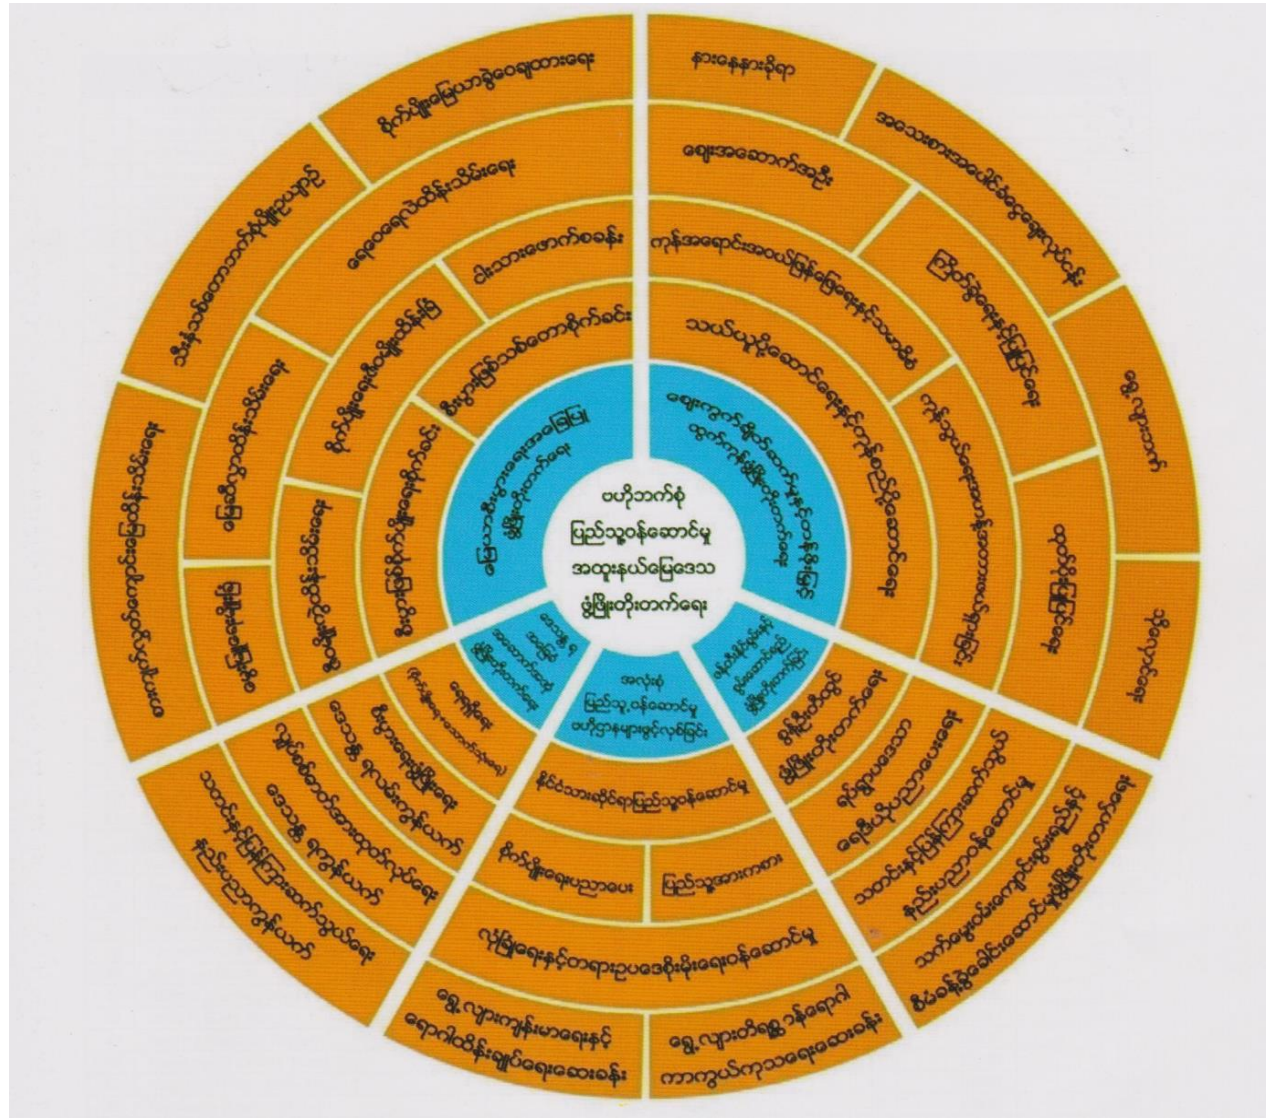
ဗဟိုဘက်စုံ
ပြည်သူ့ဝန်ဆောင်မှု
အထူးနယ်မြေဒေသ
ဖွံ့ဖြိုးတိုးတက်ရေး

မြေယာစီမံခန့်ခွဲရေး
ဖွံ့ဖြိုးတိုးတက်ရေး

ဈေးကွက်ချိတ်ဆက်မှုနှင့်
ထွက်ကုန်ဖွံ့ဖြိုးတိုးတက်ရေး

အလုံးစုံ
ပြည်သူ့ဝန်ဆောင်မှု
ဗဟိုဌာနများဖွင့်လှစ်ခြင်း

စိုက်ပျိုးရေးမြေယာခွဲဝေချထားရေး
ရေဝေရေလဲထိန်းသိမ်းရေး
ပါးသားဖောက်စနစ်
စီးပွားဖြစ်သစ်တောစိုက်ခင်း
သီးနှံသစ်တောအကာအကွယ်
မြေဩဇာထိန်းသိမ်းရေး
စိုက်ပျိုးရေးစီမံကိန်း
ဖွံ့ဖြိုးရေး
မြေပြင်တိုင်းတာရေး

နားနေနားခိုရာ
ဈေးအဆောက်အဦး
အဝေးပြေးလမ်းမကြီးများ
ကုန်အရောင်းအဝယ်ပြုလုပ်ရေး
သယ်ယူပို့ဆောင်ရေးနှင့်ဆက်သွယ်ရေး
ရွှေလျားဘက်
ကုန်သွယ်ရေးဖွံ့ဖြိုးတိုးတက်ရေး
ဒေသထွက်ကုန်
ဒေသလယ်ယာ

ဒေသန္တရ
အထောက်အကူပြု
ဖွံ့ဖြိုးတိုးတက်ရေး
ဒေသဖွံ့ဖြိုးရေး
စီးပွားရေးဖွံ့ဖြိုးရေး
ဒေသန္တရ ရာသီဥတုပြောင်းလဲမှု
လူမှုစီးပွားအလုပ်အကိုင်ရေး
ဒေသန္တရ ရာသီဥတုကာကွယ်
သဘာဝနှင့်ပြည့်စုံကြွယ်ဝရေး
နည်းပညာကွန်ယက်

လူမှုဘဝဖွံ့ဖြိုးမှု
ဝန်ဆောင်မှု
ဖွံ့ဖြိုးတိုးတက်ရေး
ကျေးလက်ဖွံ့ဖြိုး
ဖွံ့ဖြိုးတိုးတက်ရေး
ရပ်ရွာပဒေသာ
ရေပိုင်နည်းပညာပေးရေး
သဘာဝနှင့်ပြည့်စုံကြွယ်ဝရေး
နည်းပညာဝန်ဆောင်မှု
ဘက်စုံဖွံ့ဖြိုးရေး
စိမ်းလန်းစိုပြေရေးနှင့် ဖွံ့ဖြိုးတိုးတက်ရေး

နိုင်ငံသားဆိုင်ရာပြည်သူ့ဝန်ဆောင်မှု
စိုက်ပျိုးရေးပညာပေး
ပြည်သူ့အားကစား
လုံခြုံရေးနှင့်တရားဥပဒေစိုးမိုးရေးဝန်ဆောင်မှု
ရွှေ့လျားကျန်းမာရေးနှင့်
ရောဂါထိန်းချုပ်ရေးဆေးခန်း
ရွှေ့လျားတိရစ္ဆာန်ရောဂါ
ကာကွယ်ကုသရေးဆေးခန်း